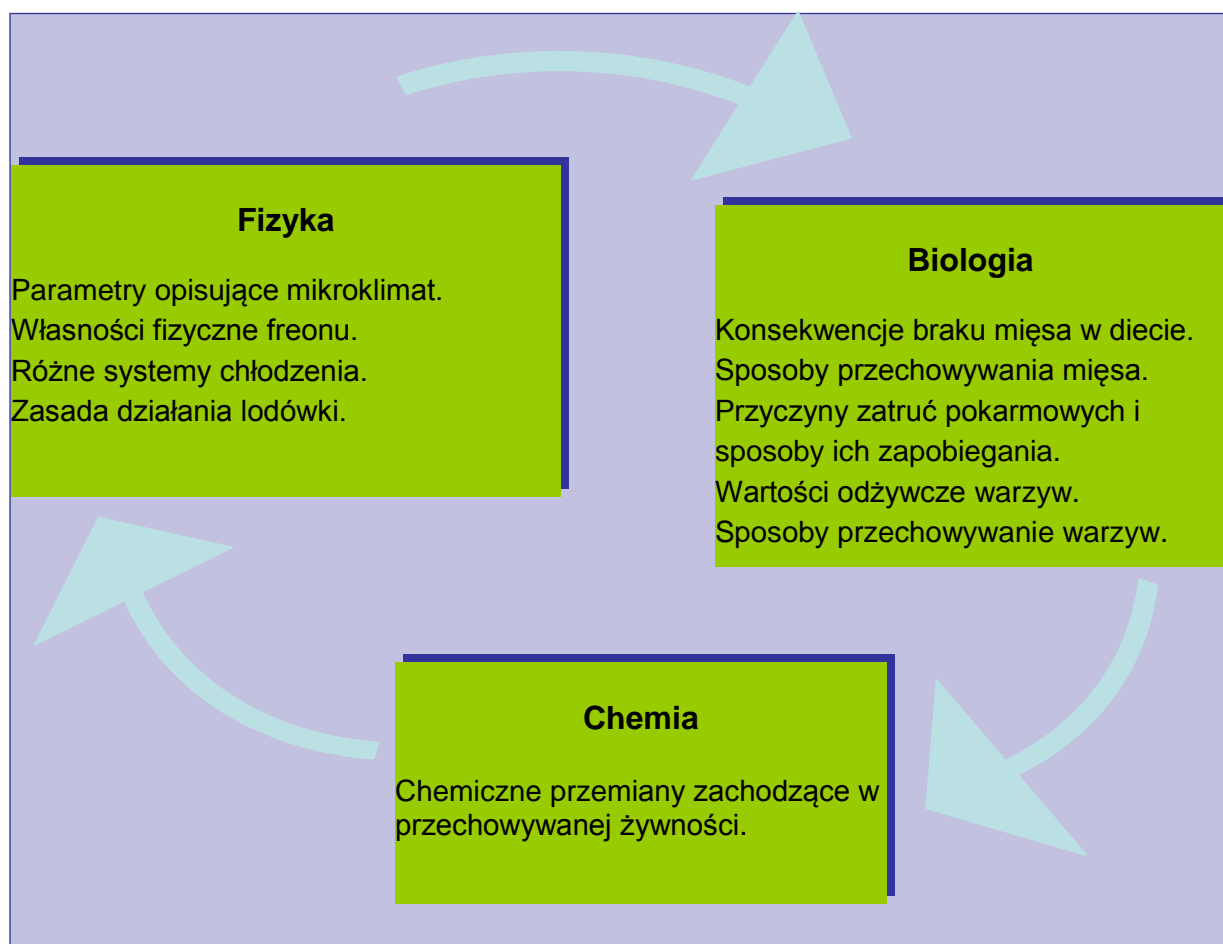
Fizyka

Parametry opisujące mikroklimat.
Własności fizyczne freonu.
Różne systemy chłodzenia.
Zasada działania lodówki.

Biologia

Konsekwencje braku mięsa w diecie.
Sposoby przechowywania mięsa.
Przyczyny zatruć pokarmowych i sposoby ich zapobiegania.
Wartości odżywcze warzyw.
Sposoby przechowywanie warzyw.

Chemia

Chemiczne przemiany zachodzące w przechowywanej żywności.